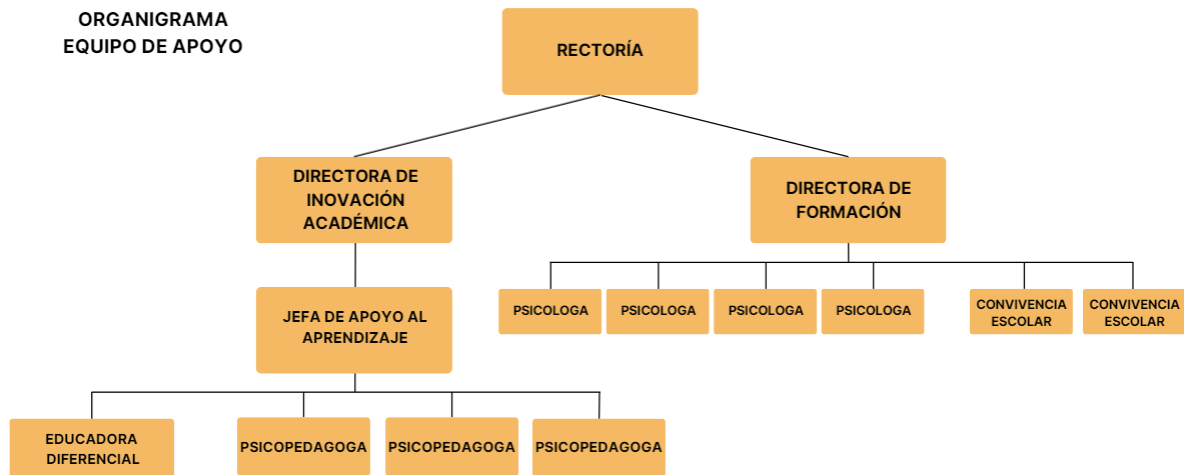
ORGANIGRAMA
EQUIPO DE APOYO

RECTORÍA

DIRECTORA DE INOVACIÓN ACADÉMICA

DIRECTORA DE FORMACIÓN

JEFA DE APOYO AL APRENDIZAJE

PSICOLOGA

PSICOLOGA

PSICOLOGA

PSICOLOGA

CONVIVENCIA ESCOLAR

CONVIVENCIA ESCOLAR

EDUCADORA DIFERENCIAL

PSICOPEDAGOGA

PSICOPEDAGOGA

PSICOPEDAGOGA